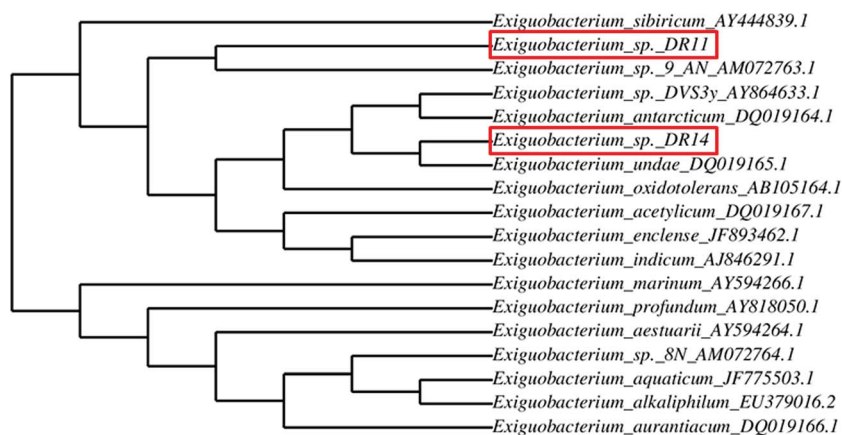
Exiguobacterium_sibiricum_AY444839.1
Exiguobacterium_sp._DR11
Exiguobacterium_sp._9_AN_AM072763.1
Exiguobacterium_sp._DVS3y_AY864633.1
Exiguobacterium_antarcticum_DQ019164.1
Exiguobacterium_sp._DR14
Exiguobacterium_undae_DQ019165.1
Exiguobacterium_oxidotolerans_AB105164.1
Exiguobacterium_acetylicum_DQ019167.1
Exiguobacterium_enclense_JF893462.1
Exiguobacterium_indicum_AJ846291.1
Exiguobacterium_marinum_AY594266.1
Exiguobacterium_profundum_AY818050.1
Exiguobacterium_aestuarii_AY594264.1
Exiguobacterium_sp._8N_AM072764.1
Exiguobacterium_aquaticum_JF775503.1
Exiguobacterium_alkaliphilum_EU379016.2
Exiguobacterium_aurantiacum_DQ019166.1